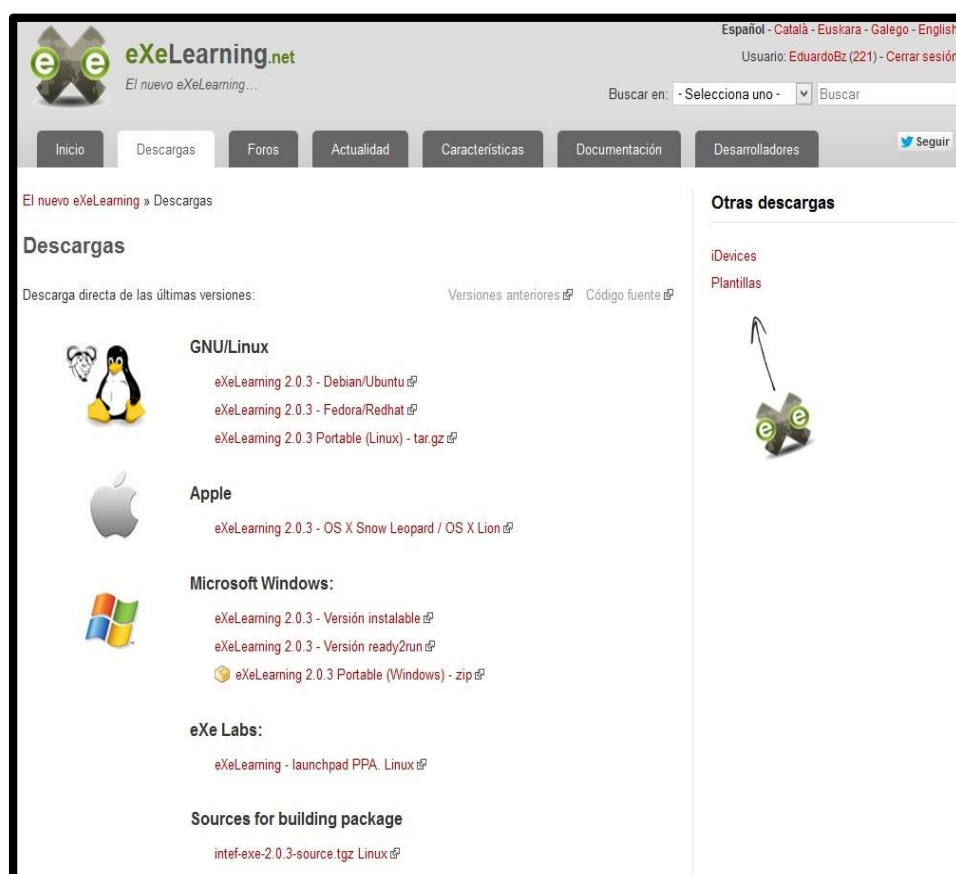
eXeLearning.net
El nuevo eXeLearning…

Español - Català - Euskara - Galego - English
Usuario: EduardoBz (221) - Cerrar sesión
Buscar en: - Selecciona uno - Buscar

Inicio Descargas Foros Actualidad Características Documentación Desarrolladores
Seguir

El nuevo eXeLearning » Descargas

Descargas

Descarga directa de las últimas versiones:
Versiones anteriores Código fuente

GNU/Linux
eXeLearning 2.0.3 - Debian/Ubuntu
eXeLearning 2.0.3 - Fedora/Redhat
eXeLearning 2.0.3 Portable (Linux) - tar.gz

Apple
eXeLearning 2.0.3 - OS X Snow Leopard / OS X Lion

Microsoft Windows:
eXeLearning 2.0.3 - Versión instalable
eXeLearning 2.0.3 - Versión ready2run
eXeLearning 2.0.3 Portable (Windows) - zip

eXe Labs:
eXeLearning - launchpad PPA. Linux

Sources for building package
intef-exe-2.0.3-source.tgz Linux

Otras descargas
iDevices
Plantillas